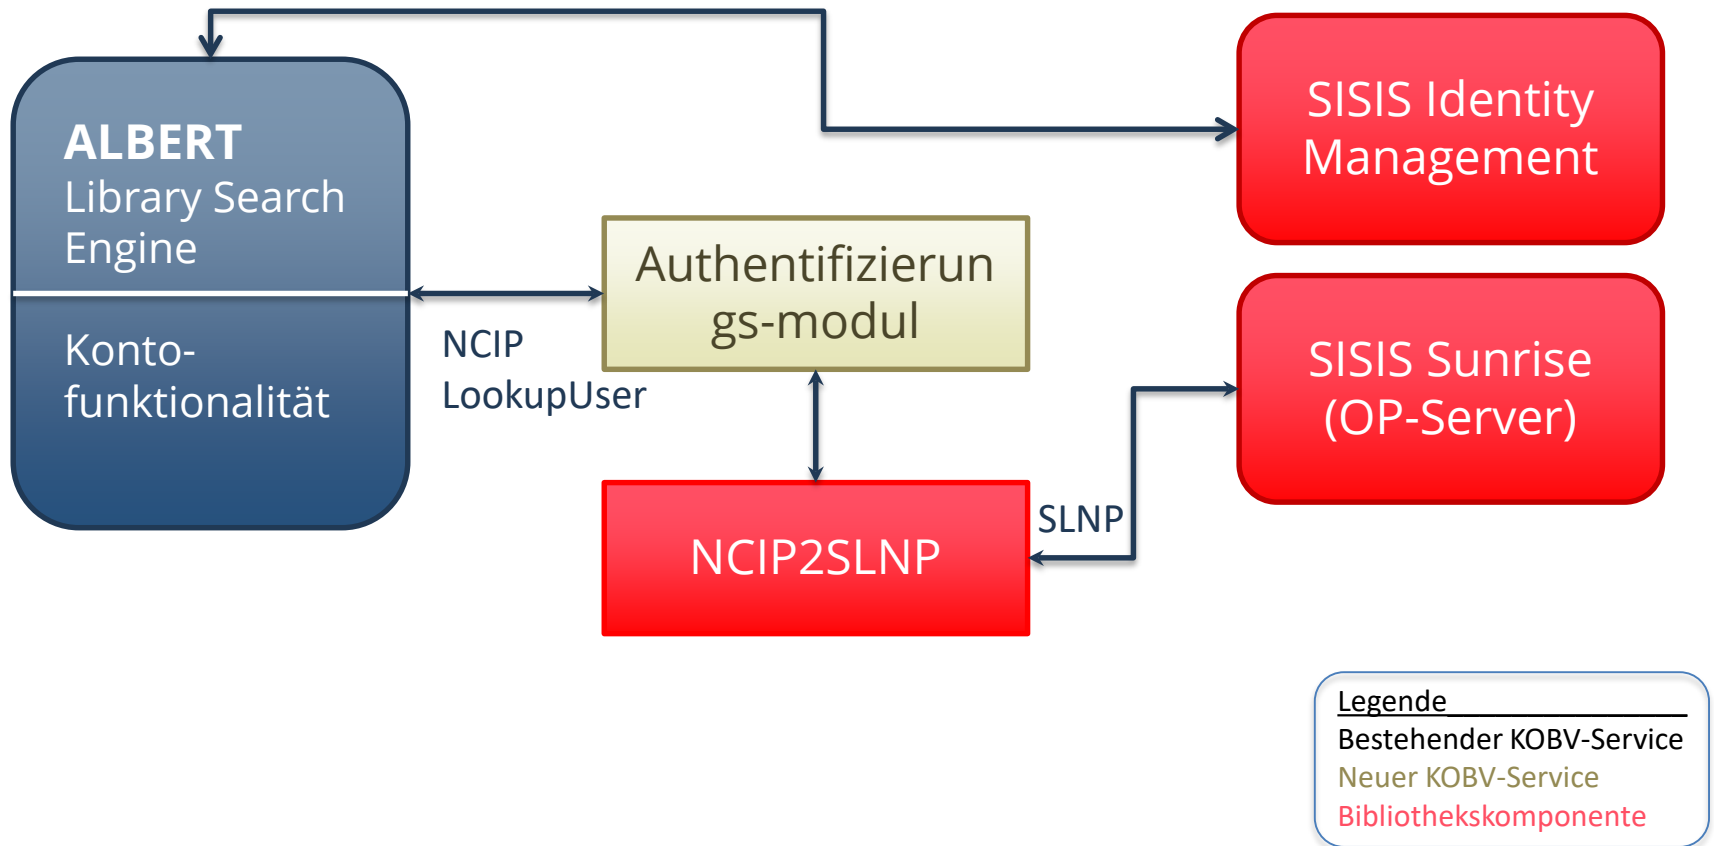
ALBERT
Library Search Engine

Konto-funktionalität

SISIS Identity Management

Authentifizierungs-modul

NCIP
LookupUser

SISIS Sunrise (OP-Server)

NCIP2SLNP

SLNP

Legende
Bestehender KOBV-Service
Neuer KOBV-Service
Bibliothekskomponente